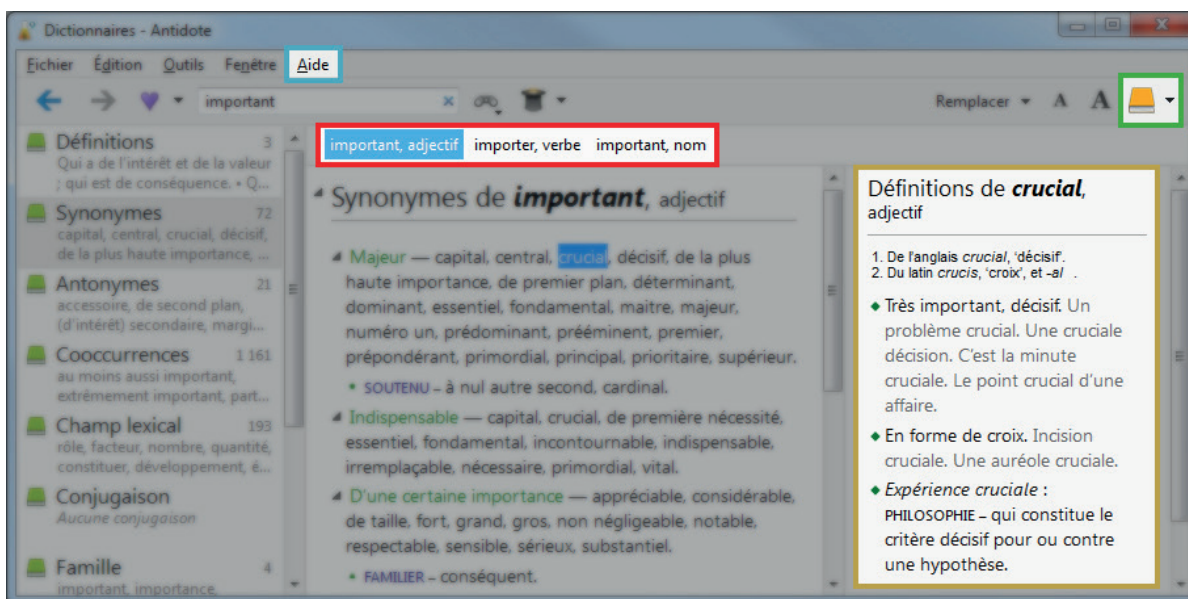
Dictionnaires - Antidote

Fichier Édition Outils Fenêtre Aide

important

Remplacer A A

Définitions 3
Qui a de l'intérêt et de la valeur ; qui est de conséquence. • Q...

Synonymes 72
capital, central, crucial, décisif, de la plus haute importance, ...

Antonymes 21
accessoire, de second plan, (d'intérêt) secondaire, margi...

Cooccurrences 1 161
au moins aussi important, extrêmement important, part...

Champ lexical 193
rôle, facteur, nombre, quantité, constituer, développement, é...

Conjugaison
Aucune conjugaison

Famille 4
important, importance,

important, adjectif importer, verbe important, nom

Synonymes de important, adjectif

Majeur — capital, central, crucial, décisif, de la plus haute importance, de premier plan, déterminant, dominant, essentiel, fondamental, maitre, majeur, numéro un, prédominant, prééminent, premier, prépondérant, primordial, principal, prioritaire, supérieur.

• SOUTENU – à nul autre second, cardinal.

Indispensable — capital, crucial, de première nécessité, essentiel, fondamental, incontournable, indispensable, irremplaçable, nécessaire, primordial, vital.

D'une certaine importance — appréciable, considérable, de taille, fort, grand, gros, non négligeable, notable, respectable, sensible, sérieux, substantiel.

• FAMILIER – conséquent.

Définitions de crucial, adjectif

1. De l'anglais crucial, 'décisif'.
2. Du latin crucis, 'croix', et -al .

◆ Très important, décisif. Un problème crucial. Une cruciale décision. C'est la minute cruciale. Le point crucial d'une affaire.

◆ En forme de croix. Incision cruciale. Une auréole cruciale.

◆ Expérience cruciale : PHILOSOPHIE – qui constitue le critère décisif pour ou contre une hypothèse.